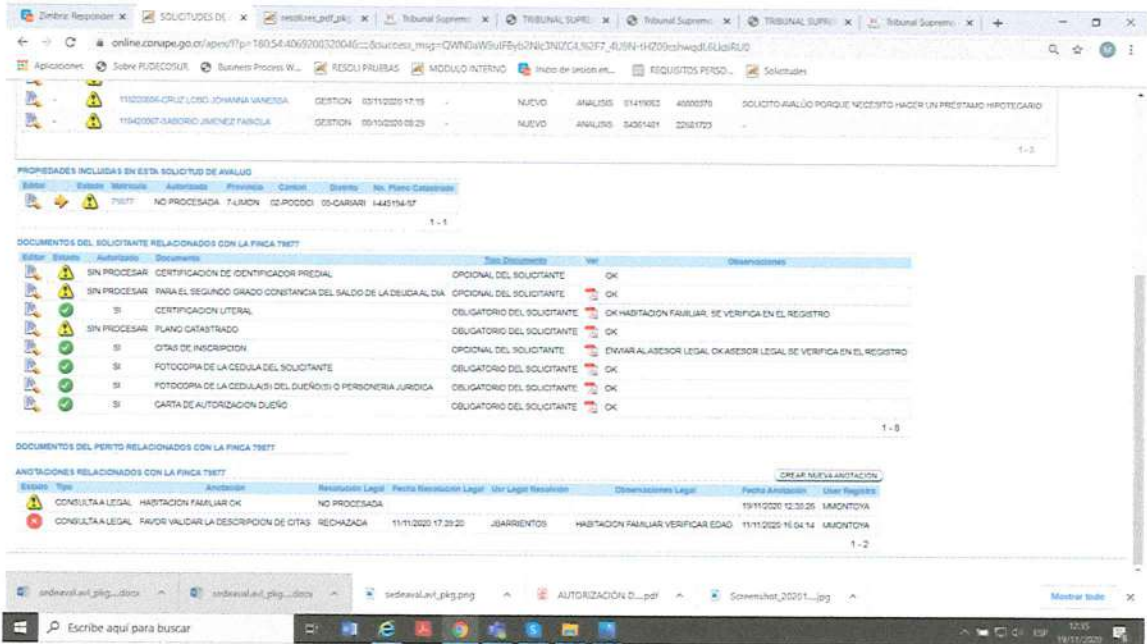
Zimbra: Responder | SOLICITUDES DE | resoluc_pdf_pkg | Tribunal Supremo | TRIBUNAL SUPRE | Tribunal Supremo | TRIBUNAL SUPRE | Tribunal Supremo

online.conape.go.cr/apex/f?p=180:54:4069200320046::&success_msg=QWN0aW9uIFByb2Nlc3NlZC4%2F7_4U9N-tHZ00eshwqdL6LldiRU0

Aplicaciones | Sobre FUDECOSUR | Business Process W... | RESOLI PRUEBAS | MODULO INTERNO | Inicio de sesion en... | REQUISITOS PERSO... | Solicitudes

110220004-CRUZ LOBO JOHANNA VANESSA | GESTION | 03/11/2020 17:15 | NUEVO | ANALISIS | 61415062 | 40000370 | SOLICITO AVALÚO PORQUE NECESITO HACER UN PRÉSTAMO HIPOTECARIO
110420007-SABORIO JIMENEZ FABIOLA | GESTION | 05/10/2020 08:29 | NUEVO | ANALISIS | 54361421 | 22501723

1 - 3

PROPIEDADES INCLUIDAS EN ESTA SOLICITUD DE AVALUO

| Editar | Estado | Matricula | Autorizado | Provincia | Canton | Distrito | No. Plano Catastrado |
|---|---|---|---|---|---|---|---|
| | | 79677 | NO PROCESADA | 7-LIMON | 02-POCOCI | 05-CARIARI | I-445194-97 |

1 - 1

DOCUMENTOS DEL SOLICITANTE RELACIONADOS CON LA FINCA 79677

| Editar | Estado | Autorizado | Documento | Tipo Documento | Ver | Observaciones |
|---|---|---|---|---|---|---|
| | | SIN PROCESAR | CERTIFICACION DE IDENTIFICADOR PREDIAL | OPCIONAL DEL SOLICITANTE | | OK |
| | | SIN PROCESAR | PARA EL SEGUNDO GRADO CONSTANCIA DEL SALDO DE LA DEUDA AL DIA | OPCIONAL DEL SOLICITANTE | | OK |
| | | SI | CERTIFICACION LITERAL | OBLIGATORIO DEL SOLICITANTE | | OK HABITACION FAMILIAR, SE VERIFICA EN EL REGISTRO |
| | | SIN PROCESAR | PLANO CATASTRADO | OBLIGATORIO DEL SOLICITANTE | | OK |
| | | SI | CITAS DE INSCRIPCION | OPCIONAL DEL SOLICITANTE | | ENVIAR AL ASESOR LEGAL OK ASESOR LEGAL SE VERIFICA EN EL REGISTRO |
| | | SI | FOTOCOPIA DE LA CEDULA DEL SOLICITANTE | OBLIGATORIO DEL SOLICITANTE | | OK |
| | | SI | FOTOCOPIA DE LA CEDULA(S) DEL DUEÑO(S) O PERSONERIA JURIDICA | OBLIGATORIO DEL SOLICITANTE | | OK |
| | | SI | CARTA DE AUTORIZACION DUEÑO | OBLIGATORIO DEL SOLICITANTE | | OK |

1 - 8

DOCUMENTOS DEL PERITO RELACIONADOS CON LA FINCA 79677

ANOTACIONES RELACIONADAS CON LA FINCA 79677

CREAR NUEVA ANOTACION

| Estado | Tipo | Anotacion | Resolucion Legal | Fecha Resolucion Legal | Usr Legal Resolucion | Observaciones Legal | Fecha Anotacion | User Registro |
|---|---|---|---|---|---|---|---|---|
| | CONSULTA A LEGAL | HABITACION FAMILIAR OK | NO PROCESADA | | | | 19/11/2020 12:33:26 | MMONTOYA |
| | CONSULTA A LEGAL | FAVOR VALIDAR LA DESCRIPCION DE CITAS | RECHAZADA | 11/11/2020 17:20:20 | JBARRIENTOS | HABITACION FAMILIAR VERIFICAR EDAD | 11/11/2020 16:04:14 | MMONTOYA |

1 - 2

sedeaval.avl_pkg....docx | sedeaval.avl_pkg....docx | sedeaval.avl_pkg.png | AUTORIZACIÓN D....pdf | Screenshot_20201....jpg | Mostrar todo

Escribe aquí para buscar

12:35
19/11/2020